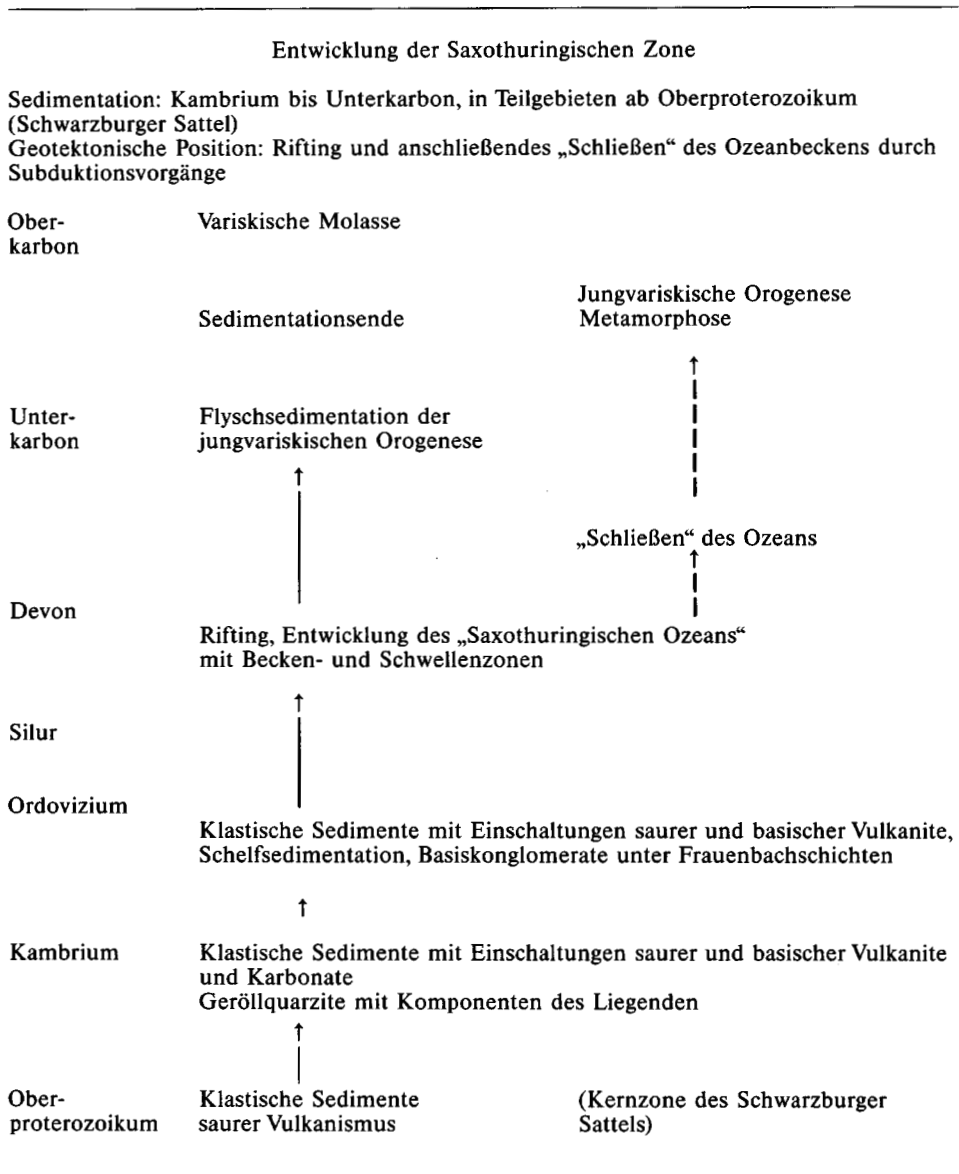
Entwicklung der Saxothuringischen Zone

Sedimentation: Kambrium bis Unterkarbon, in Teilgebieten ab Oberproterozoikum (Schwarzburger Sattel)
Geotektonische Position: Rifting und anschließendes „Schließen" des Ozeanbeckens durch Subduktionsvorgänge

Oberkarbon

Variskische Molasse

Sedimentationsende

Jungvariskische Orogenese
Metamorphose

Unterkarbon

Flyschsedimentation der jungvariskischen Orogenese

„Schließen" des Ozeans

Devon

Rifting, Entwicklung des „Saxothuringischen Ozeans" mit Becken- und Schwellenzonen

Silur

Ordovizium

Klastische Sedimente mit Einschaltungen saurer und basischer Vulkanite, Schelfsedimentation, Basiskonglomerate unter Frauenbachschichten

Kambrium

Klastische Sedimente mit Einschaltungen saurer und basischer Vulkanite und Karbonate
Geröllquarzite mit Komponenten des Liegenden

Oberproterozoikum

Klastische Sedimente
saurer Vulkanismus

(Kernzone des Schwarzburger Sattels)